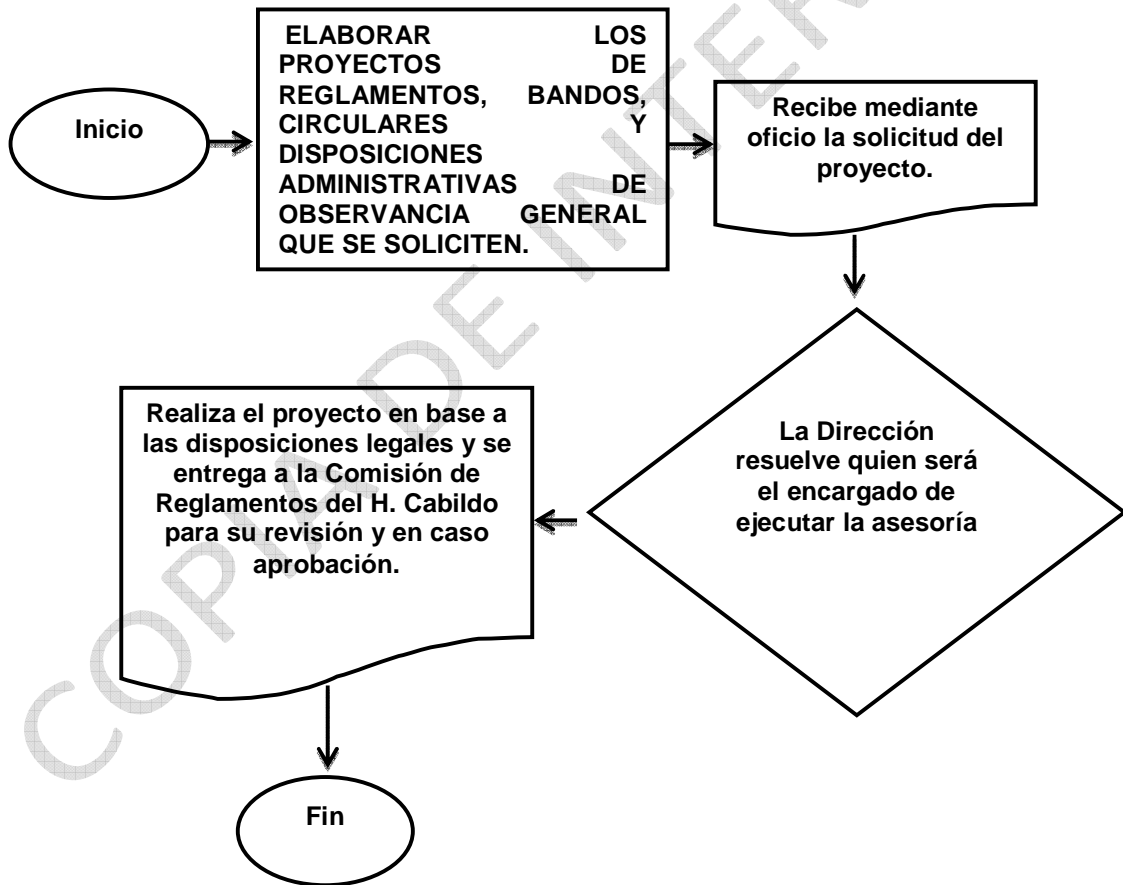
Inicio

ELABORAR LOS PROYECTOS DE REGLAMENTOS, BANDOS, CIRCULARES Y DISPOSICIONES ADMINISTRATIVAS DE OBSERVANCIA GENERAL QUE SE SOLICITEN.

Recibe mediante oficio la solicitud del proyecto.

La Dirección resuelve quien será el encargado de ejecutar la asesoría

Realiza el proyecto en base a las disposiciones legales y se entrega a la Comisión de Reglamentos del H. Cabildo para su revisión y en caso aprobación.

Fin

COPIA DE INTERNET